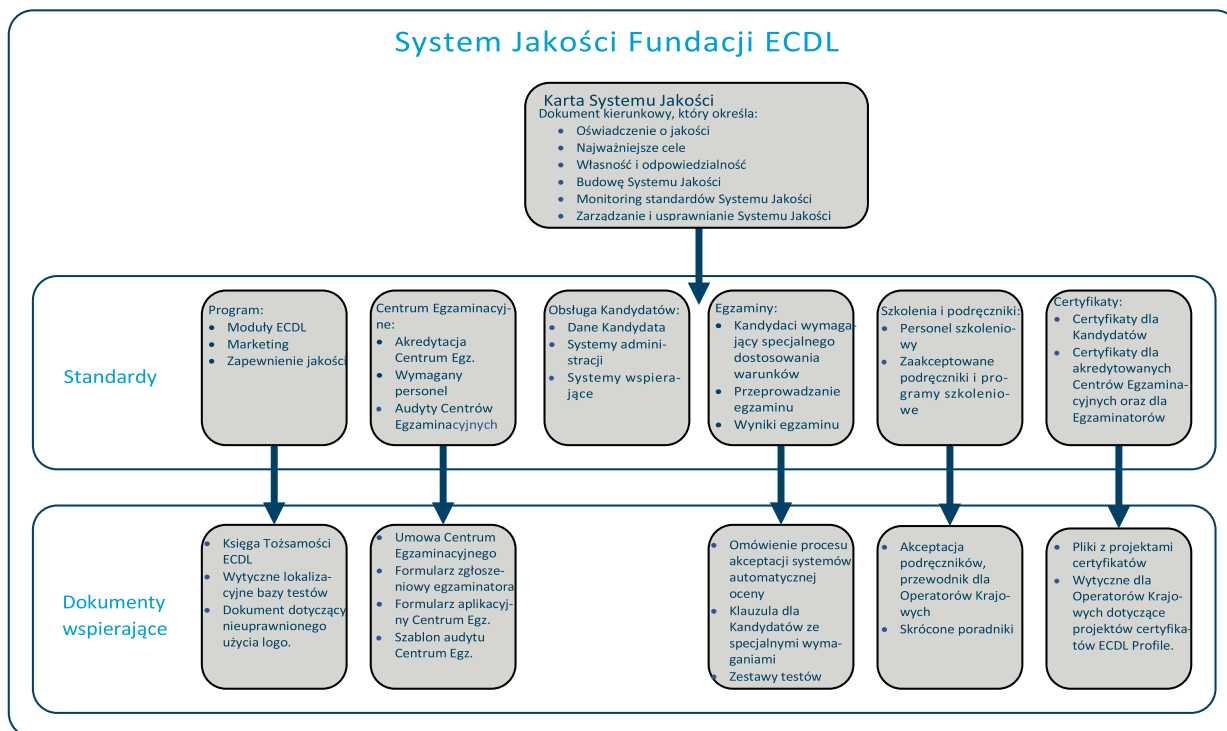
System Jakości Fundacji ECDL

Karta Systemu Jakości
Dokument kierunkowy, który określa:
- Oświadczenie o jakości
- Najważniejsze cele
- Własność i odpowiedzialność
- Budowę Systemu Jakości
- Monitoring standardów Systemu Jakości
- Zarządzanie i usprawnianie Systemu Jakości

Standardy

Program:
- Moduły ECDL
- Marketing
- Zapewnienie jakości

Centrum Egzaminacyjne:
- Akredytacja Centrum Egz.
- Wymagany personel
- Audyty Centrów Egzaminacyjnych

Obsługa Kandydatów:
- Dane Kandydata
- Systemy administracji
- Systemy wspierające

Egzaminy:
- Kandydaci wymagający specjalnego dostosowania warunków
- Przeprowadzanie egzaminu
- Wyniki egzaminu

Szkolenia i podręczniki:
- Personel szkoleniowy
- Zaakceptowane podręczniki i programy szkoleniowe

Certyfikaty:
- Certyfikaty dla Kandydatów
- Certyfikaty dla akredytowanych Centrów Egzaminacyjnych oraz dla Egzaminatorów

Dokumenty wspierające

- Księga Tożsamości ECDL
- Wytyczne lokalizacyjne bazy testów
- Dokument dotyczący nieuprawnionego użycia logo.

- Umowa Centrum Egzaminacyjnego
- Formularz zgłoszeniowy egzaminatora
- Formularz aplikacyjny Centrum Egz.
- Szablon audytu Centrum Egz.

- Omówienie procesu akceptacji systemów automatycznej oceny
- Klauzula dla Kandydatów ze specjalnymi wymaganiami
- Zestawy testów

- Akceptacja podręczników, przewodnik dla Operatorów Krajowych
- Skrócone poradniki

- Pliki z projektami certyfikatów
- Wytyczne dla Operatorów Krajowych dotyczące projektów certyfikatów ECDL Profile.